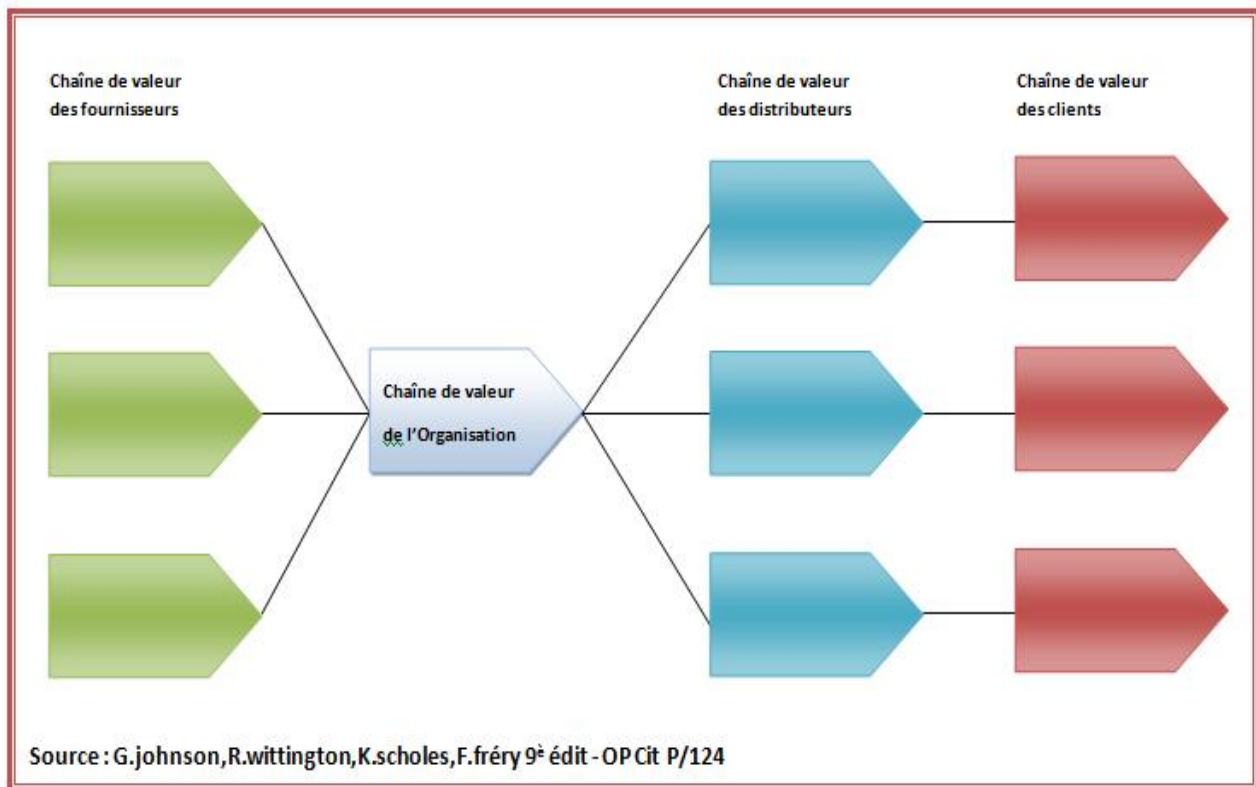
Chaîne de valeur des fournisseurs

Chaîne de valeur des distributeurs

Chaîne de valeur des clients

Chaîne de valeur de l'Organisation

Source : G.johnson,R.wittington,K.scholes,F.fréry 9$^{è}$ édit - OP Cit P/124